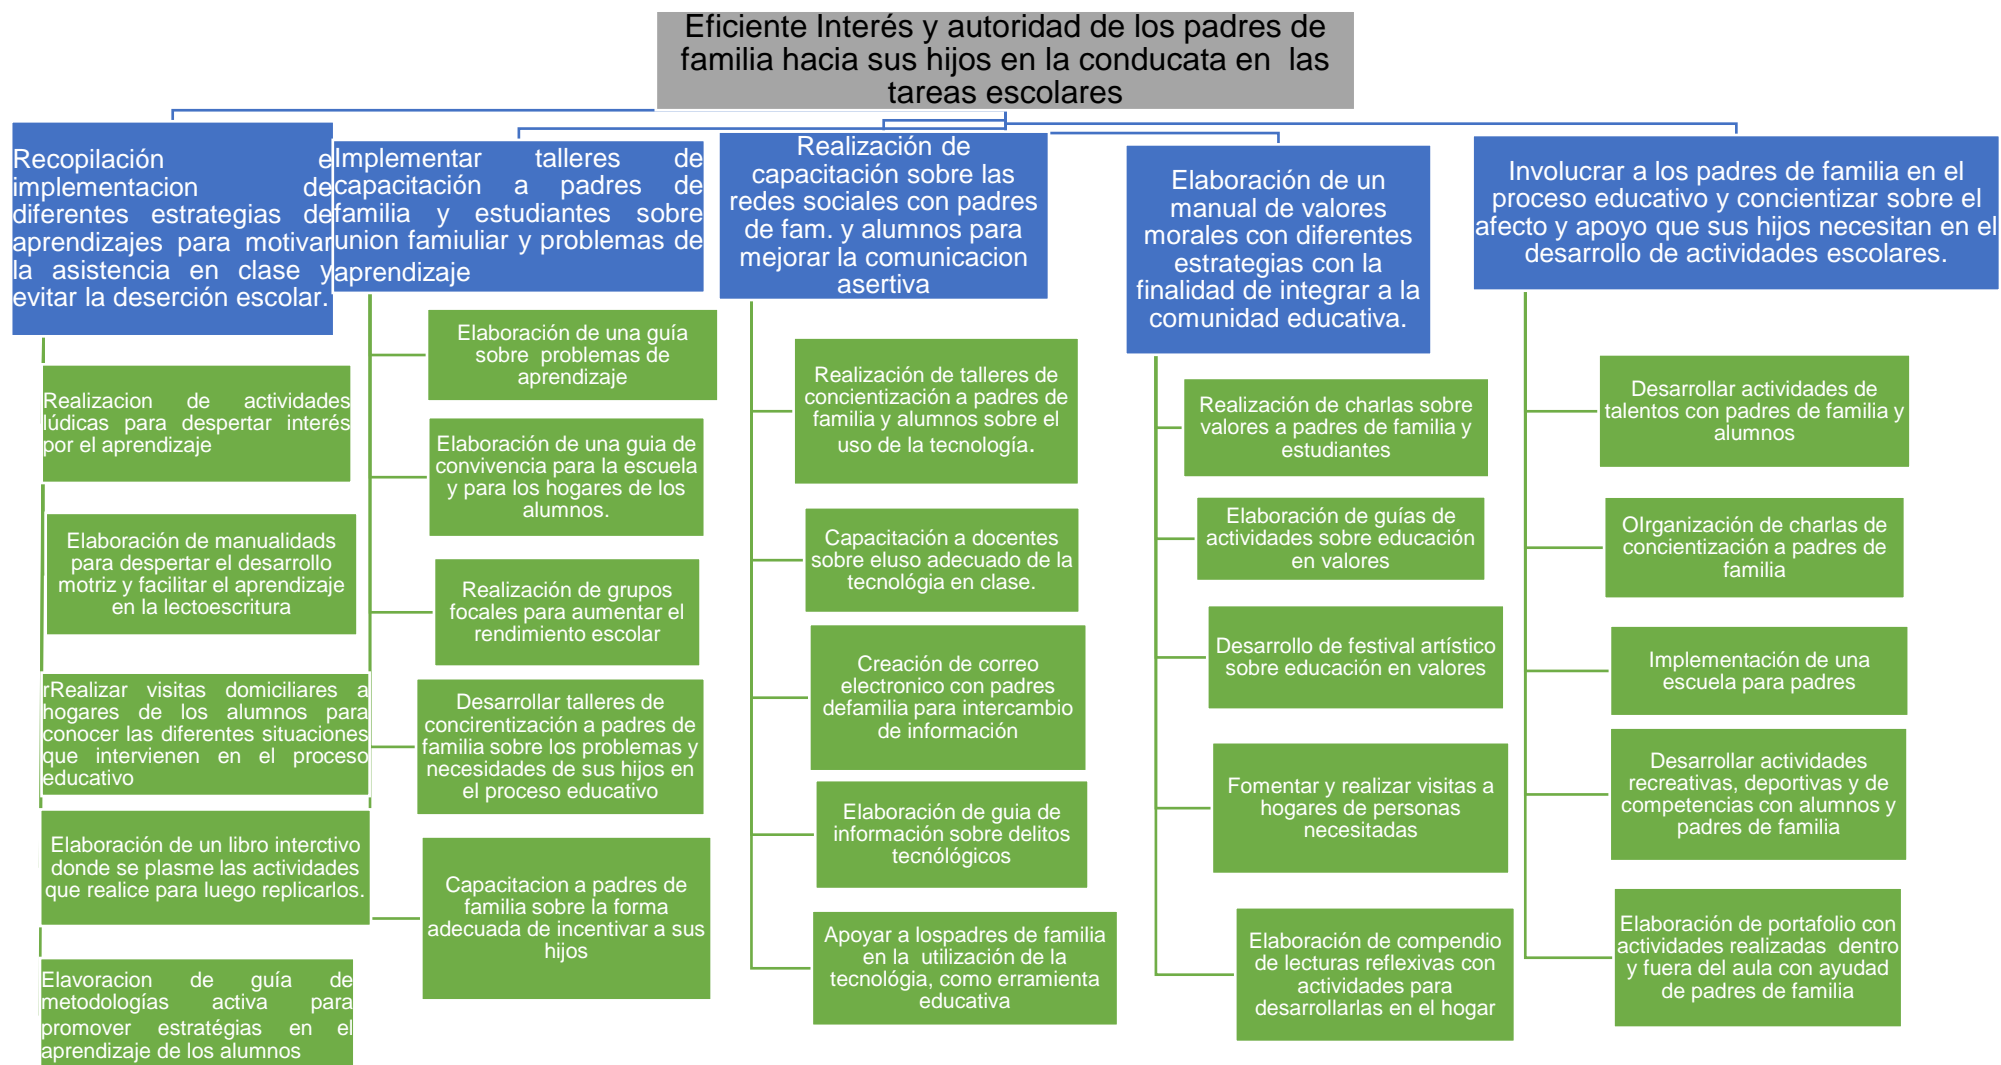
Eficiente Interés y autoridad de los padres de familia hacia sus hijos en la conducata en las tareas escolares

Recopilación e implementacion de diferentes estrategias de aprendizajes para motivar la asistencia en clase y evitar la deserción escolar.

Realizacion de actividades lúdicas para despertar interés por el aprendizaje

Elaboración de manualidades para despertar el desarrollo motriz y facilitar el aprendizaje en la lectoescritura

rRealizar visitas domiciliares a hogares de los alumnos para conocer las diferentes situaciones que intervienen en el proceso educativo

Elaboración de un libro interctivo donde se plasme las actividades que realice para luego replicarlos.

Elavoracion de guía de metodologías activa para promover estratégias en el aprendizaje de los alumnos

Implementar talleres de capacitación a padres de familia y estudiantes sobre union famiuliar y problemas de aprendizaje

Elaboración de una guía sobre problemas de aprendizaje

Elaboración de una guia de convivencia para la escuela y para los hogares de los alumnos.

Realización de grupos focales para aumentar el rendimiento escolar

Desarrollar talleres de concirentización a padres de familia sobre los problemas y necesidades de sus hijos en el proceso educativo

Capacitacion a padres de familia sobre la forma adecuada de incentivar a sus hijos

Realización de capacitación sobre las redes sociales con padres de fam. y alumnos para mejorar la comunicacion asertiva

Realización de talleres de concientización a padres de familia y alumnos sobre el uso de la tecnología.

Capacitación a docentes sobre eluso adecuado de la tecnólogia en clase.

Creación de correo electronico con padres defamilia para intercambio de información

Elaboración de guia de información sobre delitos tecnólógicos

Apoyar a lospadres de familia en la utilización de la tecnología, como erramienta educativa

Elaboración de un manual de valores morales con diferentes estrategias con la finalidad de integrar a la comunidad educativa.

Realización de charlas sobre valores a padres de familia y estudiantes

Elaboración de guías de actividades sobre educación en valores

Desarrollo de festival artístico sobre educación en valores

Fomentar y realizar visitas a hogares de personas necesitadas

Elaboración de compendio de lecturas reflexivas con actividades para desarrollarlas en el hogar

Involucrar a los padres de familia en el proceso educativo y concientizar sobre el afecto y apoyo que sus hijos necesitan en el desarrollo de actividades escolares.

Desarrollar actividades de talentos con padres de familia y alumnos

OIrganización de charlas de concientización a padres de familia

Implementación de una escuela para padres

Desarrollar actividades recreativas, deportivas y de competencias con alumnos y padres de familia

Elaboración de portafolio con actividades realizadas dentro y fuera del aula con ayudad de padres de familia